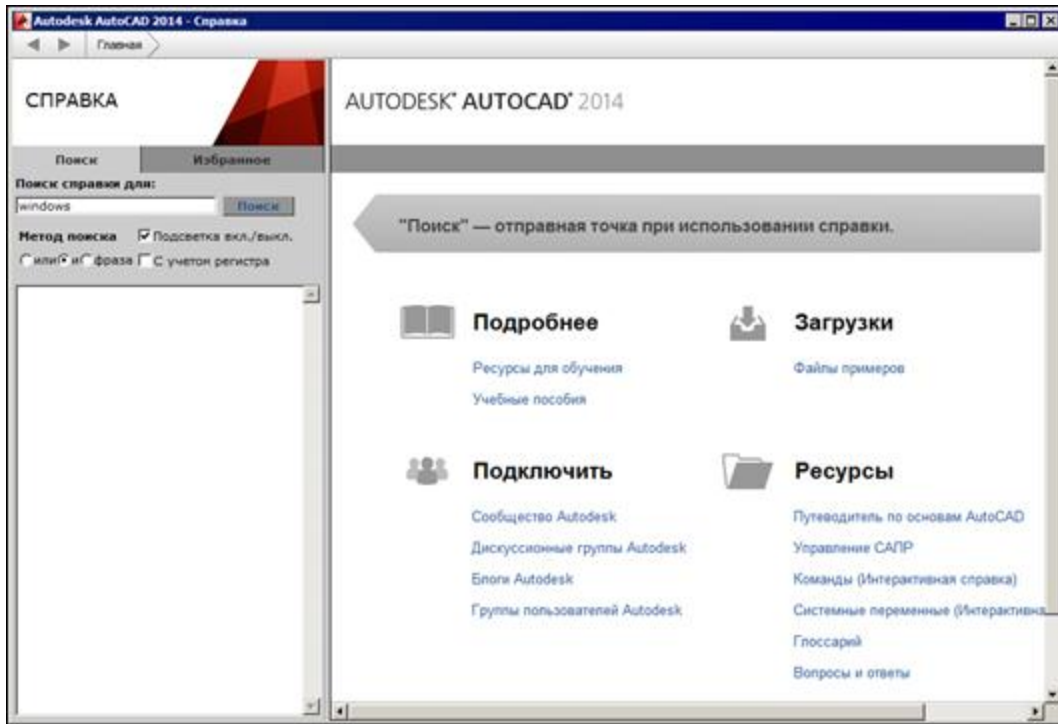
Autodesk AutoCAD 2014 - Справка

Главная

СПРАВКА

Поиск | Избранное

Поиск справки для:

windows

Поиск

Метод поиска ☑ Подсветка вкл./выкл.

○ или ● и ○ фраза ☐ С учетом регистра

AUTODESK® AUTOCAD® 2014

"Поиск" — отправная точка при использовании справки.

Подробнее

Ресурсы для обучения

Учебные пособия

Загрузки

Файлы примеров

Подключить

Сообщество Autodesk

Дискуссионные группы Autodesk

Блоги Autodesk

Группы пользователей Autodesk

Ресурсы

Путеводитель по основам AutoCAD

Управление САПР

Команды (Интерактивная справка)

Системные переменные (Интерактивна

Глоссарий

Вопросы и ответы